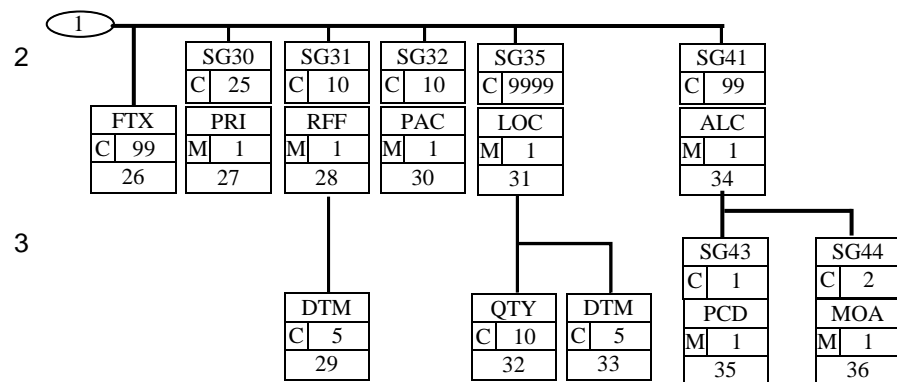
1

2

FTX
C 99
26

SG30
C 25
PRI
M 1
27

SG31
C 10
RFF
M 1
28

SG32
C 10
PAC
M 1
30

SG35
C 9999
LOC
M 1
31

SG41
C 99
ALC
M 1
34

3

DTM
C 5
29

QTY
C 10
32

DTM
C 5
33

SG43
C 1
PCD
M 1
35

SG44
C 2
MOA
M 1
36